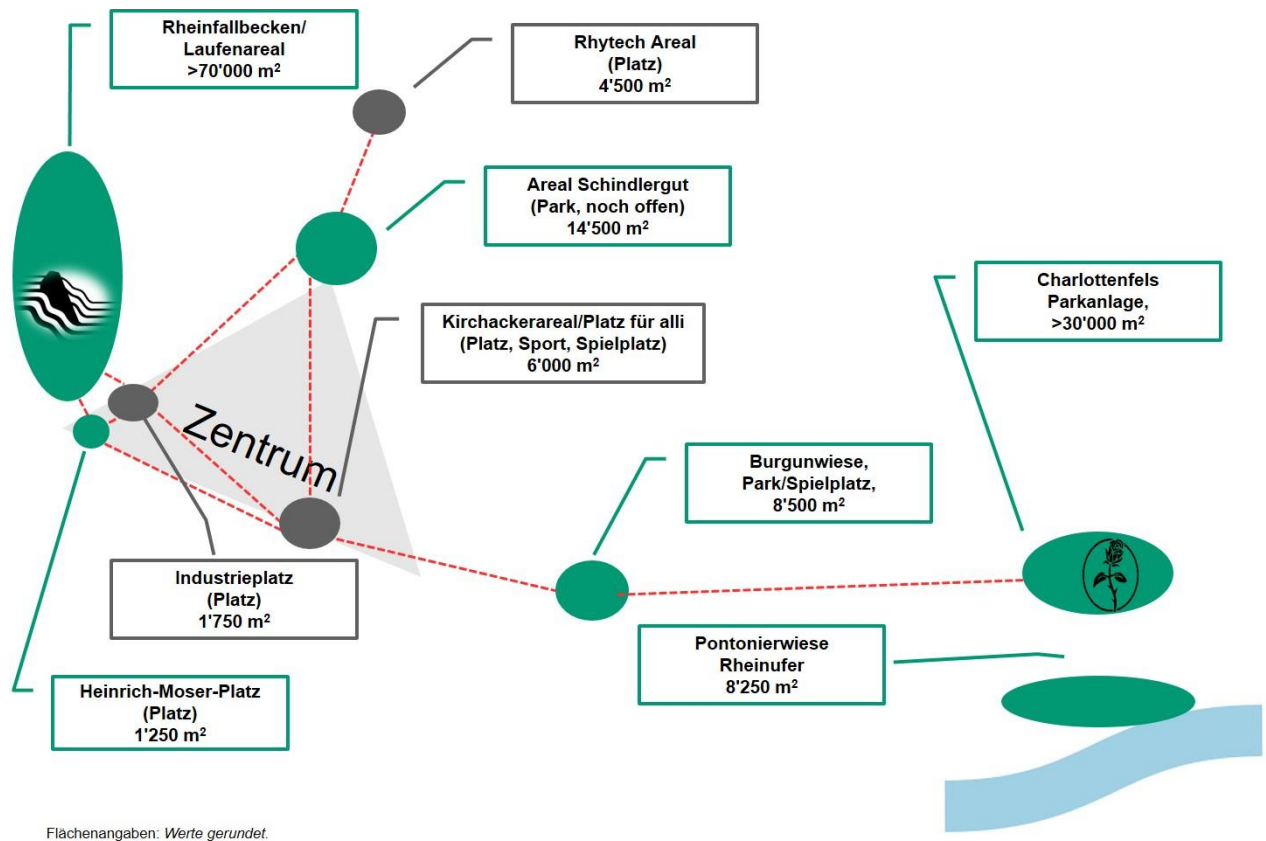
Rheinfallbecken/
Laufenareal
>70'000 m²

Rhytech Areal
(Platz)
4'500 m²

Areal Schindlergut
(Park, noch offen)
14'500 m²

Charlottenfels
Parkanlage,
>30'000 m²

Kirchackerareal/Platz für alli
(Platz, Sport, Spielplatz)
6'000 m²

Zentrum

Burgunwiese,
Park/Spielplatz,
8'500 m²

Industrieplatz
(Platz)
1'750 m²

Pontonierwiese
Rheinufer
8'250 m²

Heinrich-Moser-Platz
(Platz)
1'250 m²

Flächenangaben: Werte gerundet.